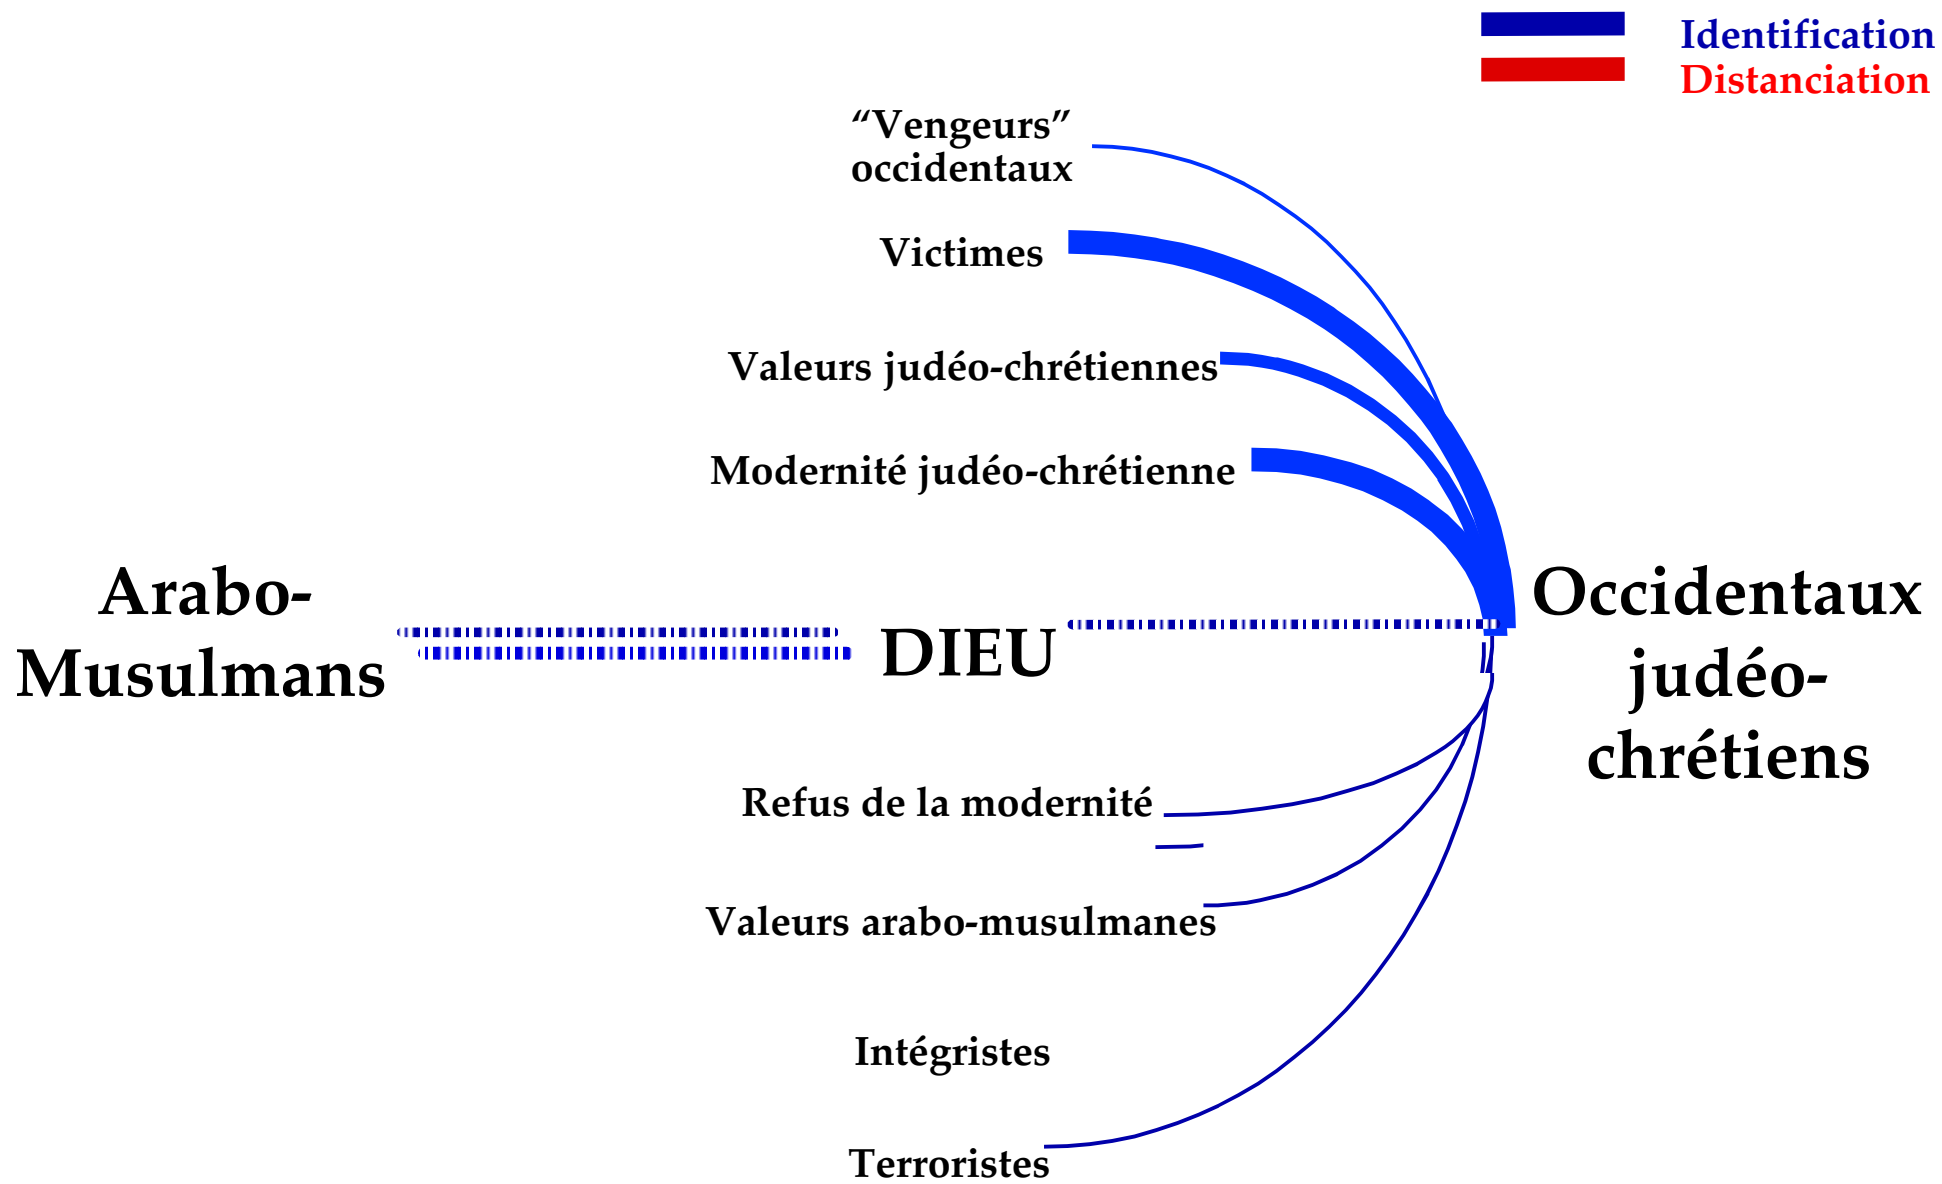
Identification
Distanciation

“Vengeurs” occidentaux

Victimes

Valeurs judéo-chrétiennes

Modernité judéo-chrétienne

Arabo-Musulmans

DIEU

Occidentaux judéo-chrétiens

Refus de la modernité

Valeurs arabo-musulmanes

Intégristes

Terroristes